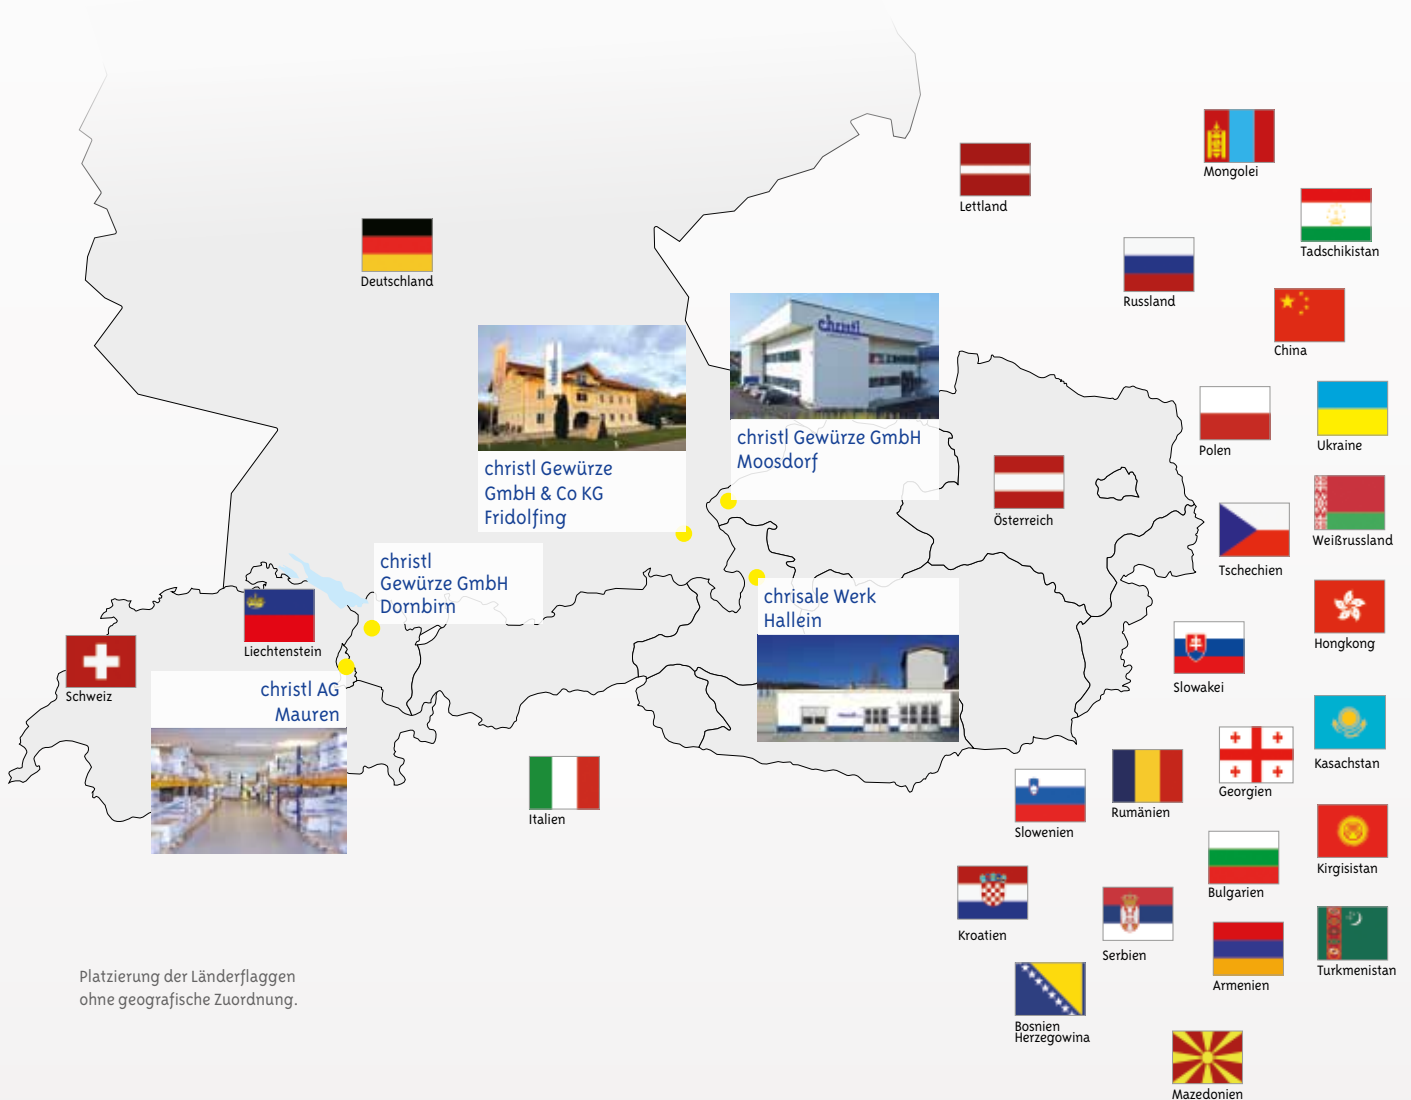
Deutschland

christl Gewürze GmbH & Co KG Fridolfing

christl Gewürze GmbH Moosdorf

christl Gewürze GmbH Dornbirn

chrisale Werk Hallein

Liechtenstein

Schweiz

christl AG Mauren

Italien

Lettland

Mongolei

Tadschikistan

Russland

China

Polen

Ukraine

Österreich

Weißrussland

Tschechien

Hongkong

Slowakei

Kasachstan

Georgien

Rumänien

Slowenien

Kirgisistan

Bulgarien

Kroatien

Serbien

Turkmenistan

Armenien

Bosnien Herzegowina

Mazedonien

Platzierung der Länderflaggen ohne geografische Zuordnung.